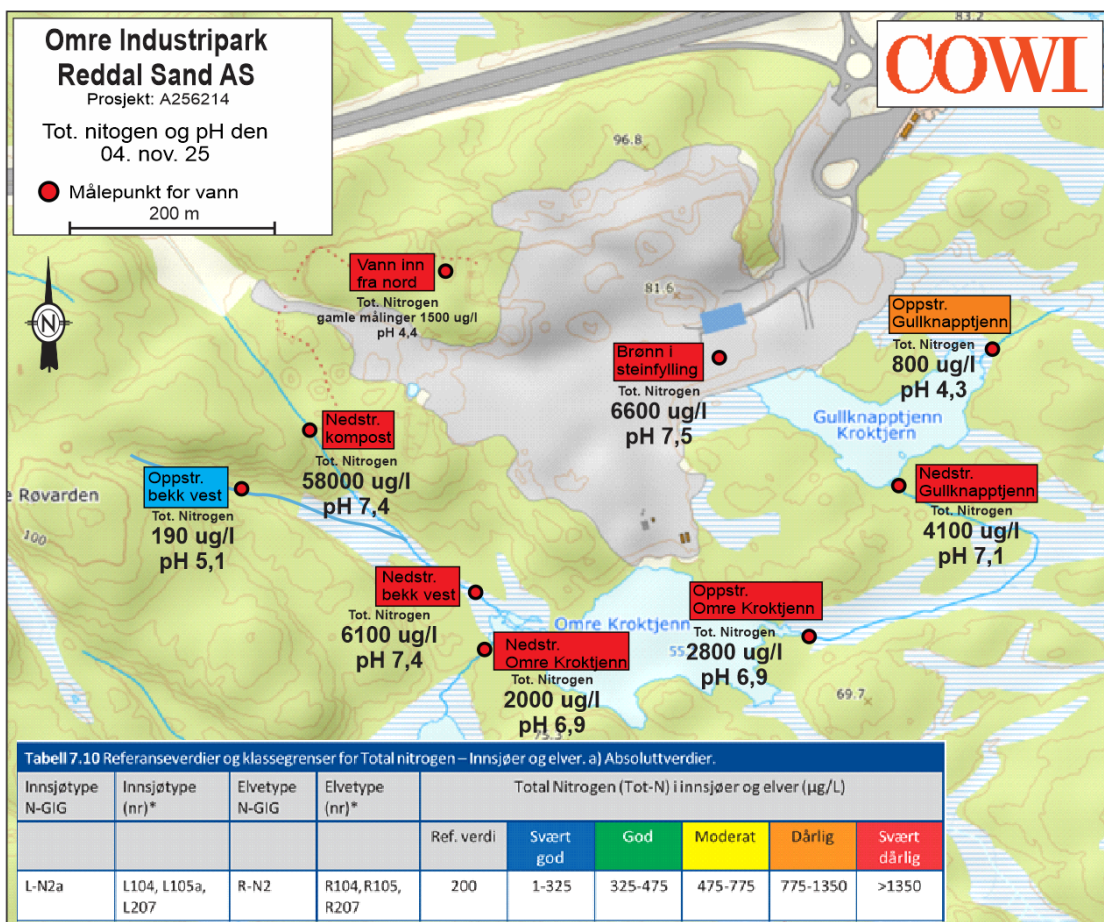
Omre Industripark
Reddal Sand AS
Prosjekt: A256214

Tot. nitogen og pH den 04. nov. 25

Målepunkt for vann

200 m

COWI

83.2

96.8

81.6

Vann inn fra nord
Tot. Nitrogen
gamle målinger 1500 ug/l
pH 4,4

Brønn i steinfylling
Tot. Nitrogen
6600 ug/l
pH 7,5

Oppstr. Gullknapptjenn
Tot. Nitrogen
800 ug/l
pH 4,3

Gullknapptjenn
Kroktjern

Nedstr. kompost
Tot. Nitrogen
58000 ug/l
pH 7,4

e Røvarden

100

Oppstr. bekk vest
Tot. Nitrogen
190 ug/l
pH 5,1

Nedstr. Gullknapptjenn
Tot. Nitrogen
4100 ug/l
pH 7,1

Nedstr. bekk vest
Tot. Nitrogen
6100 ug/l
pH 7,4

Omre Kroktjenn

55

Oppstr. Omre Kroktjenn
Tot. Nitrogen
2800 ug/l
pH 6,9

Nedstr. Omre Kroktjenn
Tot. Nitrogen
2000 ug/l
pH 6,9

69.7

Tabell 7.10 Referanseverdier og klassegrenser for Total nitrogen – Innsjøer og elver. a) Absoluttverdier.

| Innsjøtype N-GIG | Innsjøtype (nr)* | Elvetype N-GIG | Elvetype (nr)* | Total Nitrogen (Tot-N) i innsjøer og elver (µg/L) | | | | | |
|---|---|---|---|---|---|---|---|---|---|
| | | | | Ref. verdi | Svært god | God | Moderat | Dårlig | Svært dårlig |
| L-N2a | L104, L105a, L207 | R-N2 | R104, R105, R207 | 200 | 1-325 | 325-475 | 475-775 | 775-1350 | >1350 |